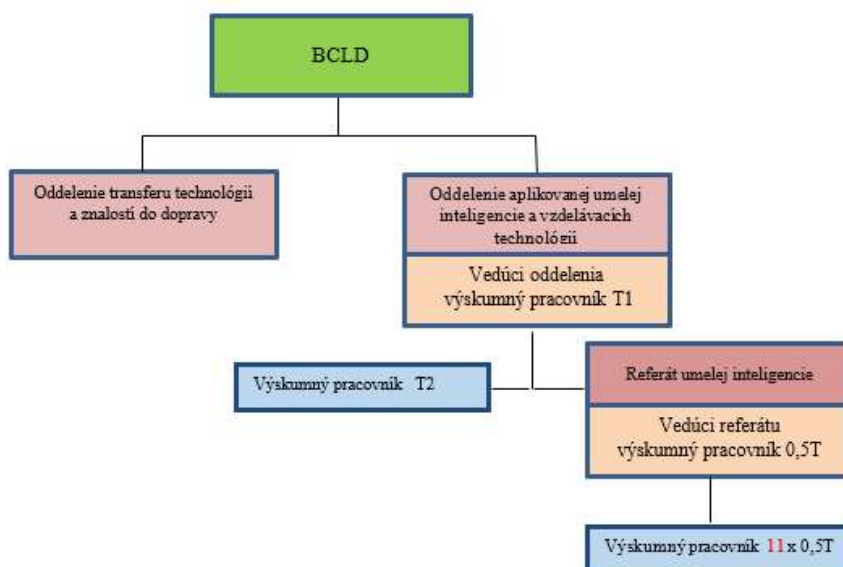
BCLD

Oddelenie transferu technológií a znalostí do dopravy

Oddelenie aplikovanej umelej inteligencie a vzdelávacích technológií

Vedúci oddelenia výskumný pracovník T1

Výskumný pracovník T2

Referát umelej inteligencie

Vedúci referátu výskumný pracovník 0,5T

Výskumný pracovník 11 x 0,5T